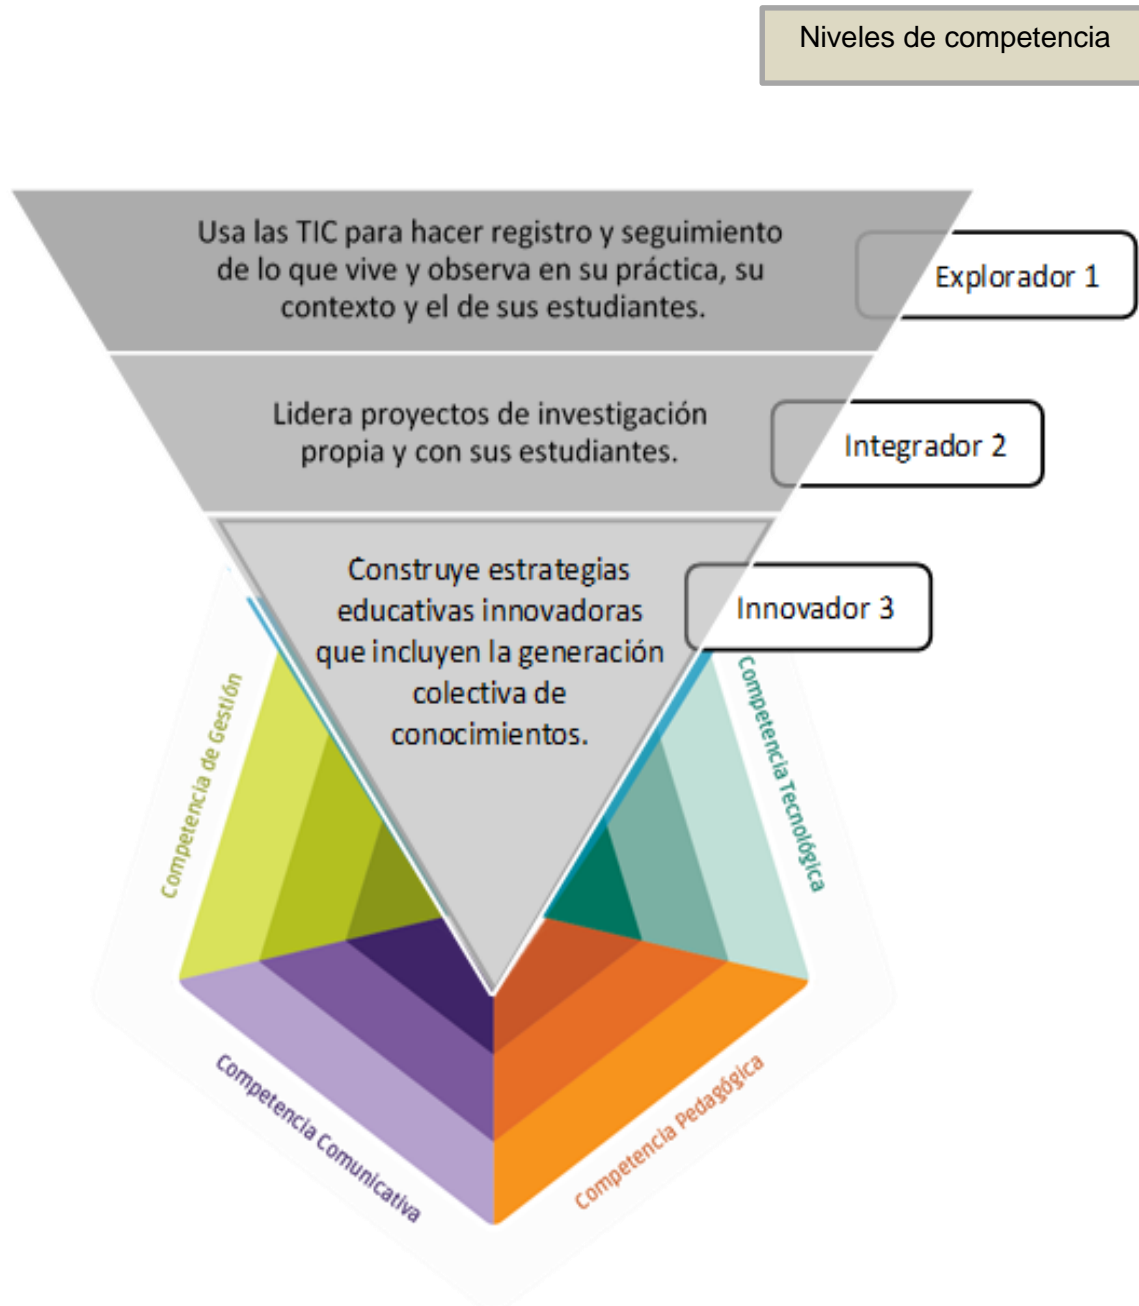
Niveles de competencia

Usa las TIC para hacer registro y seguimiento de lo que vive y observa en su práctica, su contexto y el de sus estudiantes.

Explorador 1

Lidera proyectos de investigación propia y con sus estudiantes.

Integrador 2

Construye estrategias educativas innovadoras que incluyen la generación colectiva de conocimientos.

Innovador 3

Competencia de Gestión

Competencia Tecnológica

Competencia Comunicativa

Competencia Pedagógica